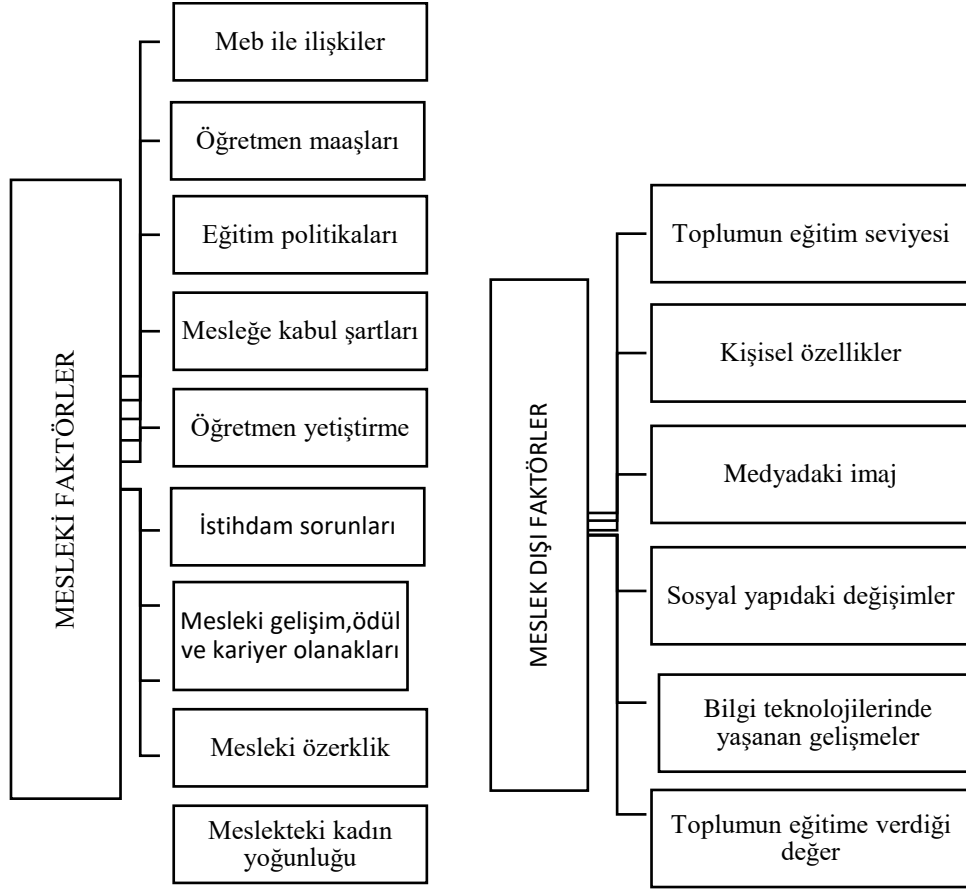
MESLEKİ FAKTÖRLER

Meb ile ilişkiler

Öğretmen maaşları

Eğitim politikaları

Mesleğe kabul şartları

Öğretmen yetiştirme

İstihdam sorunları

Mesleki gelişim,ödül ve kariyer olanakları

Mesleki özerklik

Meslekteki kadın yoğunluğu

MESLEK DIŞI FAKTÖRLER

Toplumun eğitim seviyesi

Kişisel özellikler

Medyadaki imaj

Sosyal yapıdaki değişimler

Bilgi teknolojilerinde yaşanan gelişmeler

Toplumun eğitime verdiği değer